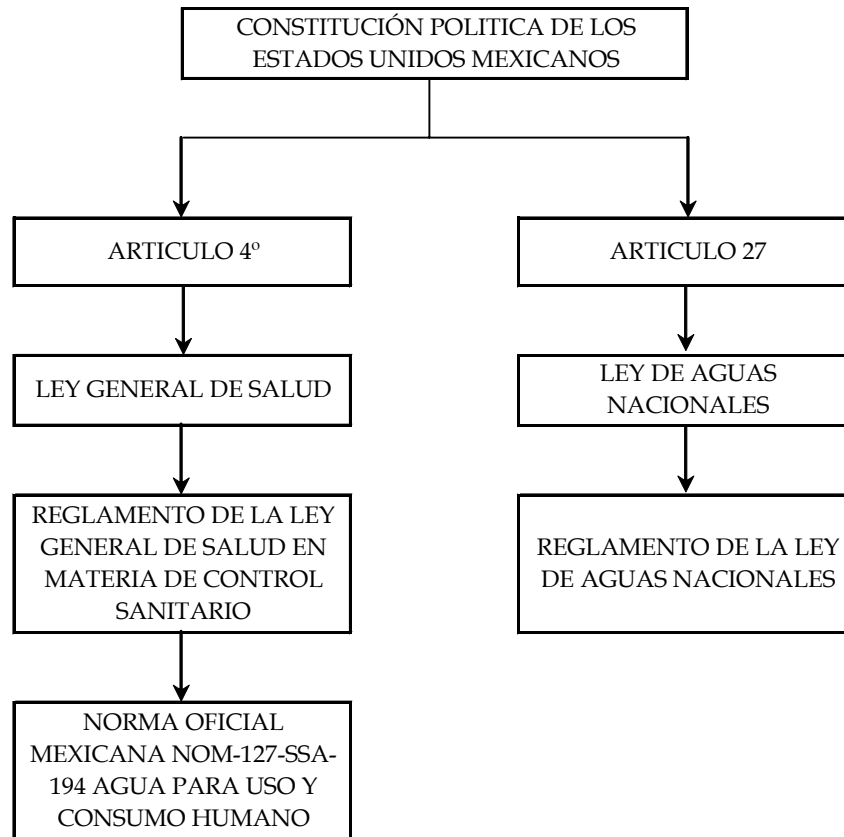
CONSTITUCIÓN POLITICA DE LOS ESTADOS UNIDOS MEXICANOS

ARTICULO 4º

ARTICULO 27

LEY GENERAL DE SALUD

LEY DE AGUAS NACIONALES

REGLAMENTO DE LA LEY GENERAL DE SALUD EN MATERIA DE CONTROL SANITARIO

REGLAMENTO DE LA LEY DE AGUAS NACIONALES

NORMA OFICIAL MEXICANA NOM-127-SSA-194 AGUA PARA USO Y CONSUMO HUMANO